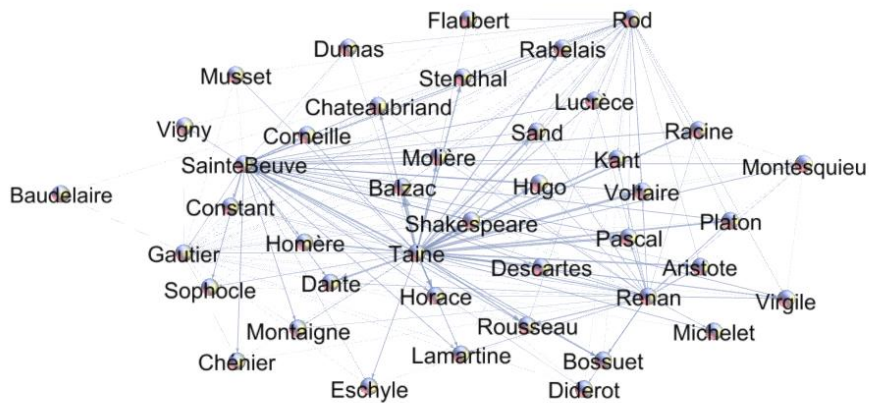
Flaubert
Rod
Dumas
Rabelais
Musset
Stendhal
Chateaubriand
Lucrèce
Vigny
Corneille
Sand
Racine
SainteBeuve
Molière
Kant
Montesquieu
Baudelaire
Balzac
Hugo
Voltaire
Constant
Shakespeare
Platon
Gautier
Homère
Taine
Pascal
Descartes
Aristote
Sophocle
Dante
Horace
Renan
Virgile
Montaigne
Rousseau
Michelet
Chénier
Lamartine
Bossuet
Eschyle
Diderot